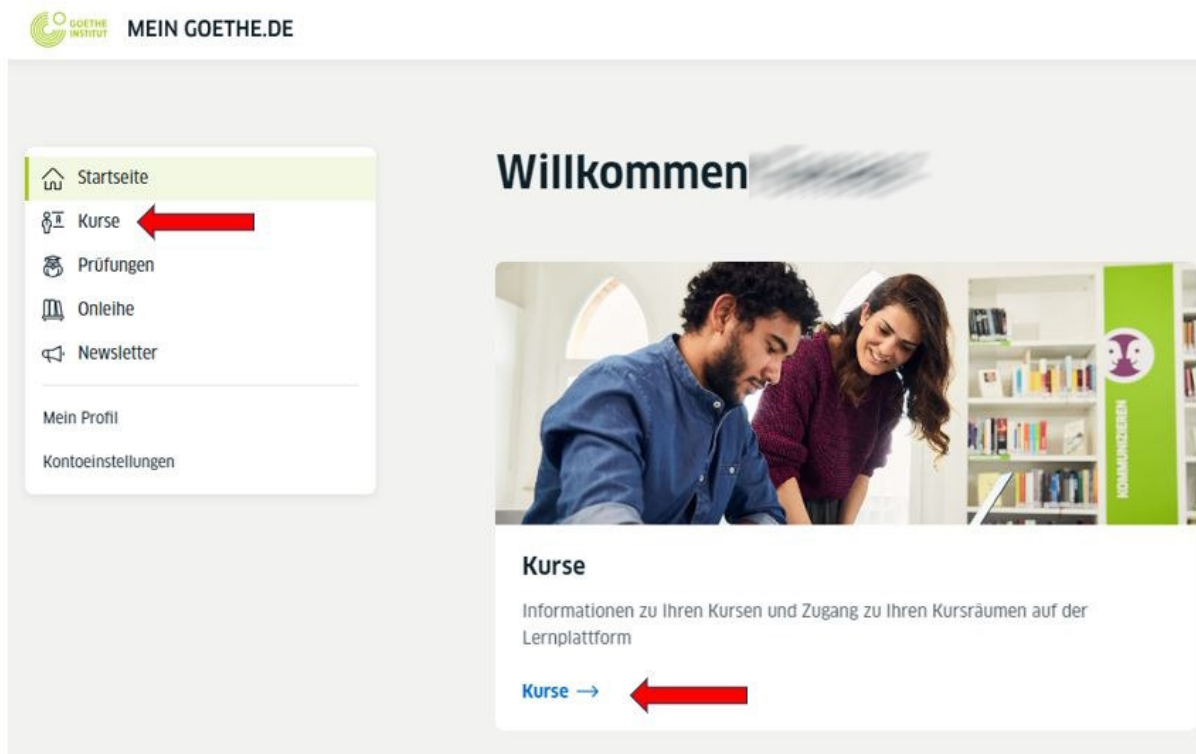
GOETHE INSTITUT MEIN GOETHE.DE

Startseite
Kurse
Prüfungen
Onleihe
Newsletter

Mein Profil
Kontoeinstellungen

Willkommen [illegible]

KOMMUNIZIEREN

Kurse

Informationen zu Ihren Kursen und Zugang zu Ihren Kursräumen auf der Lernplattform

Kurse →